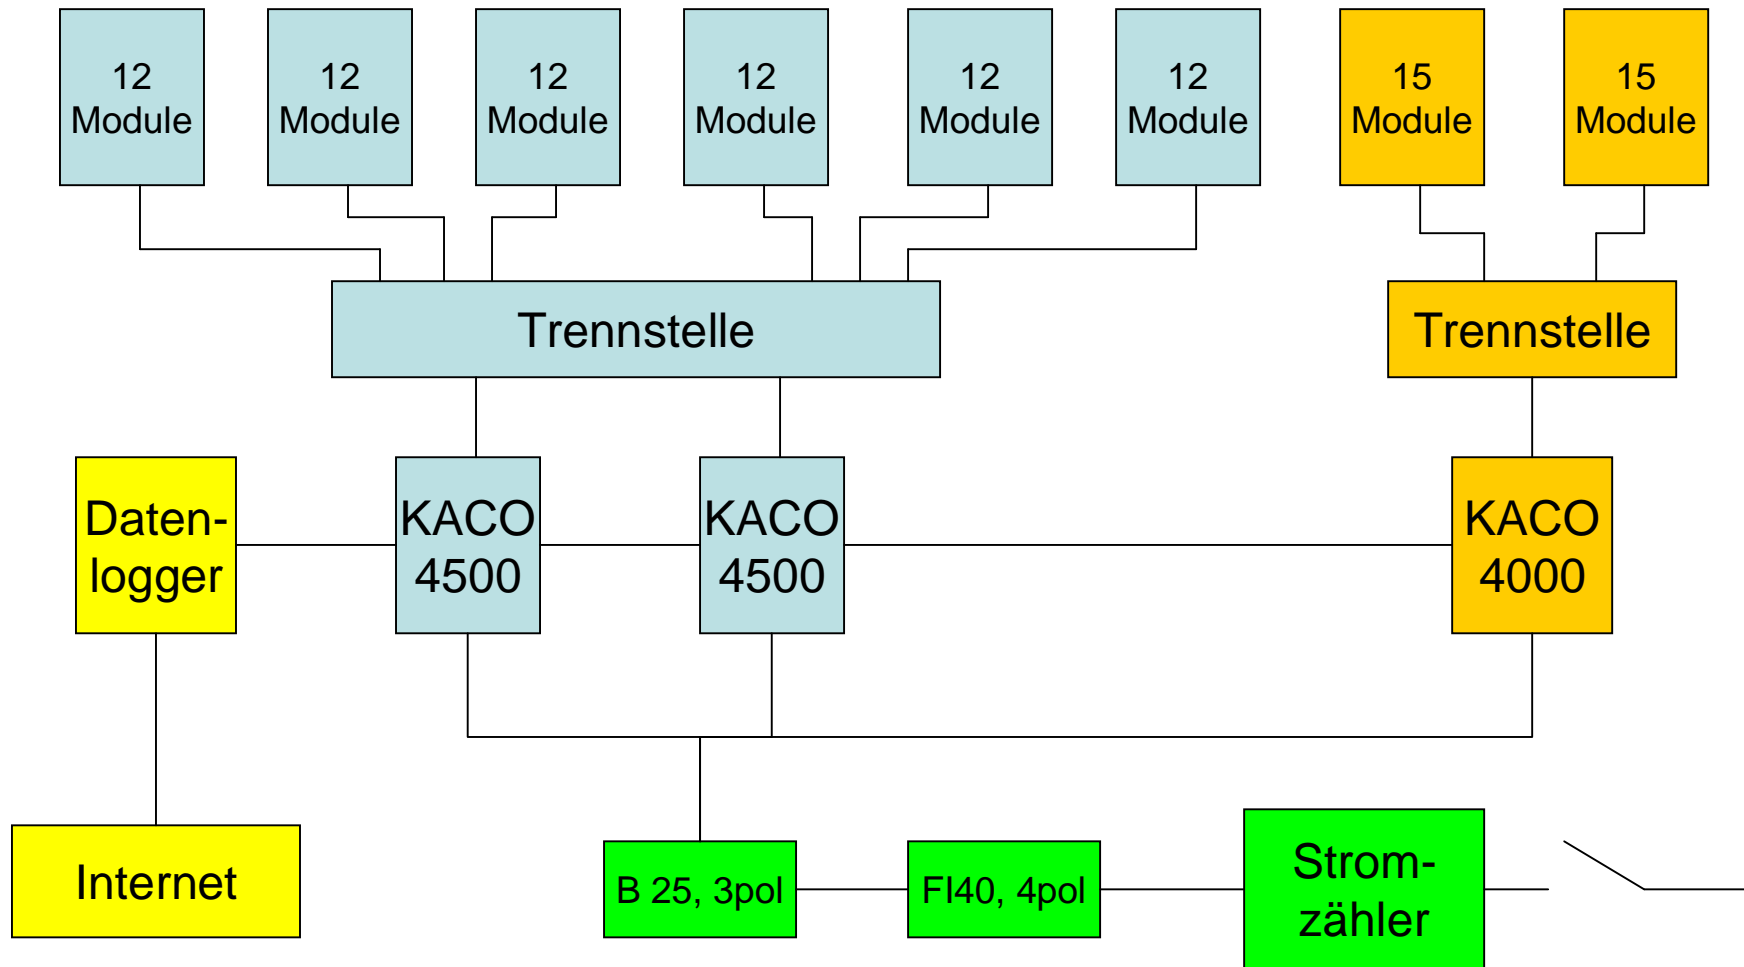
12 Module

12 Module

12 Module

12 Module

12 Module

12 Module

15 Module

15 Module

Trennstelle

Trennstelle

Daten-logger

KACO 4500

KACO 4500

KACO 4000

Internet

B 25, 3pol

FI40, 4pol

Strom-zähler